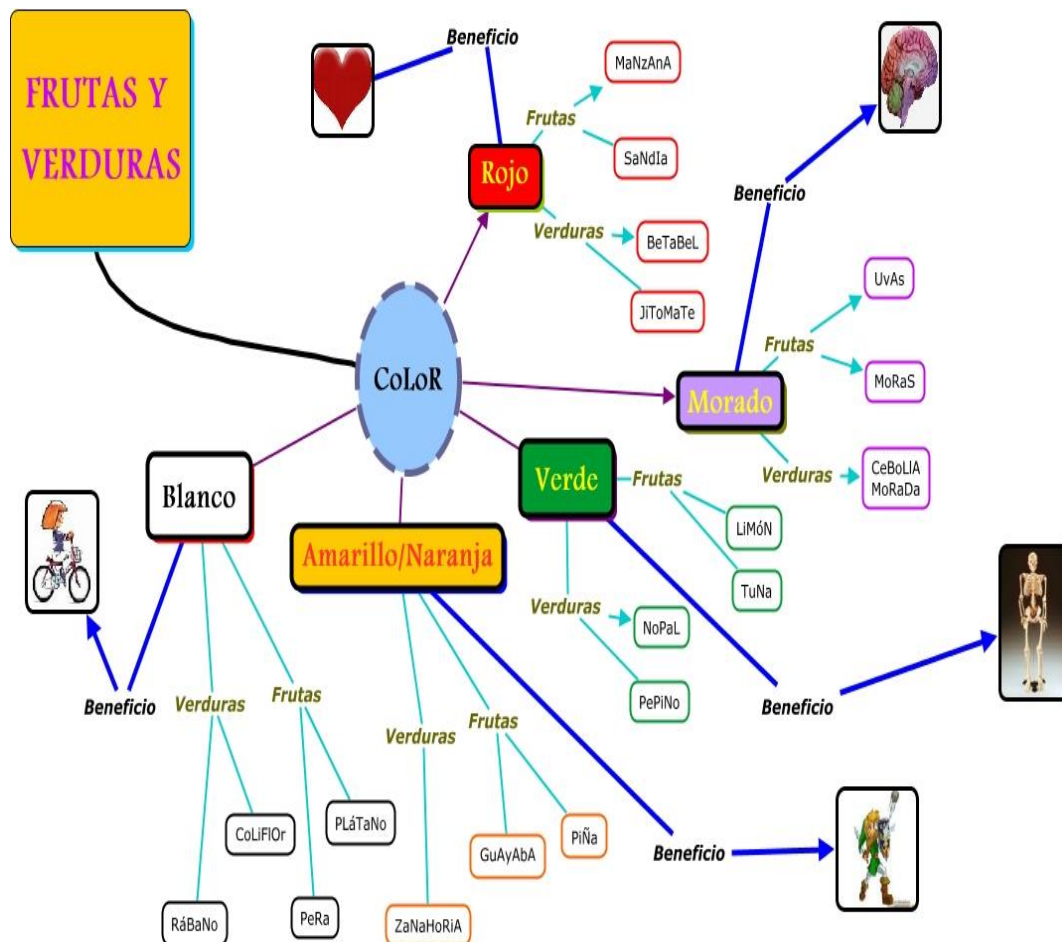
FRUTAS Y VERDURAS

Beneficio

MaNzAnA

Frutas

SaNdIa

Rojo

Verduras

BeTaBeL

JiToMaTe

Beneficio

UvAs

Frutas

MoRaS

CoLoR

Morado

Verduras

CeBoLlA MoRaDa

Blanco

Verde

Frutas

LiMóN

Amarillo/Naranja

TuNa

Verduras

NoPaL

PePiNo

Beneficio

Verduras

Frutas

Beneficio

Verduras

Frutas

PLáTaNo

CoLiFlOr

PiÑa

GuAyAbA

Beneficio

RáBaNo

PeRa

ZaNaHoRiA